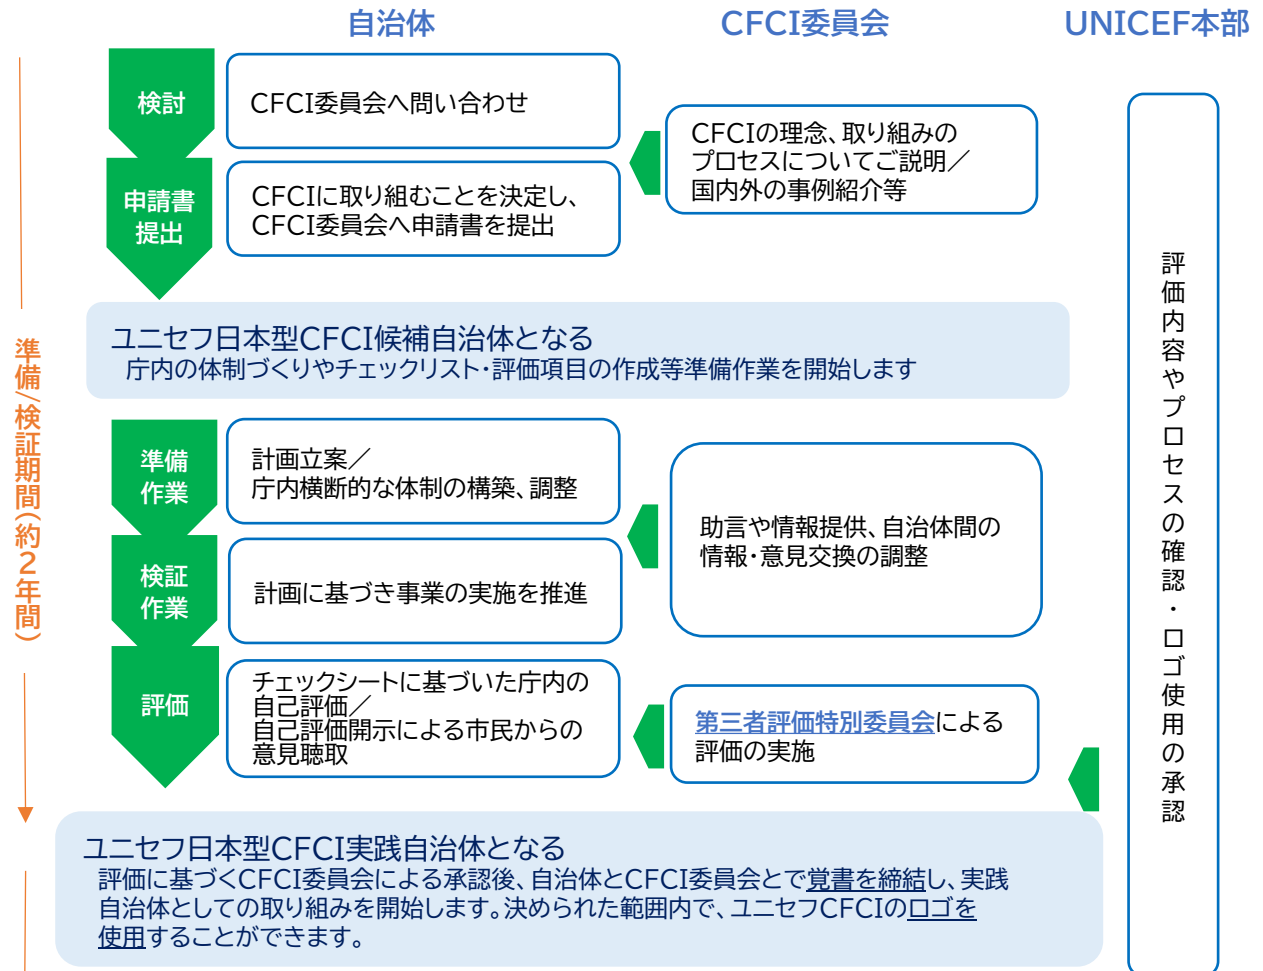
自治体

CFCI委員会

UNICEF本部

準備/検証期間(約2年間)

検討

CFCI委員会へ問い合わせ

CFCIの理念、取り組みのプロセスについてご説明／国内外の事例紹介等

申請書提出

CFCIに取り組むことを決定し、CFCI委員会へ申請書を提出

評価内容やプロセスの確認・ロゴ使用の承認

ユニセフ日本型CFCI候補自治体となる
庁内の体制づくりやチェックリスト・評価項目の作成等準備作業を開始します

準備作業

計画立案／庁内横断的な体制の構築、調整

助言や情報提供、自治体間の情報・意見交換の調整

検証作業

計画に基づき事業の実施を推進

評価

チェックシートに基づいた庁内の自己評価／自己評価開示による市民からの意見聴取

第三者評価特別委員会による評価の実施

ユニセフ日本型CFCI実践自治体となる
評価に基づくCFCI委員会による承認後、自治体とCFCI委員会とで覚書を締結し、実践自治体としての取り組みを開始します。決められた範囲内で、ユニセフCFCIのロゴを使用することができます。